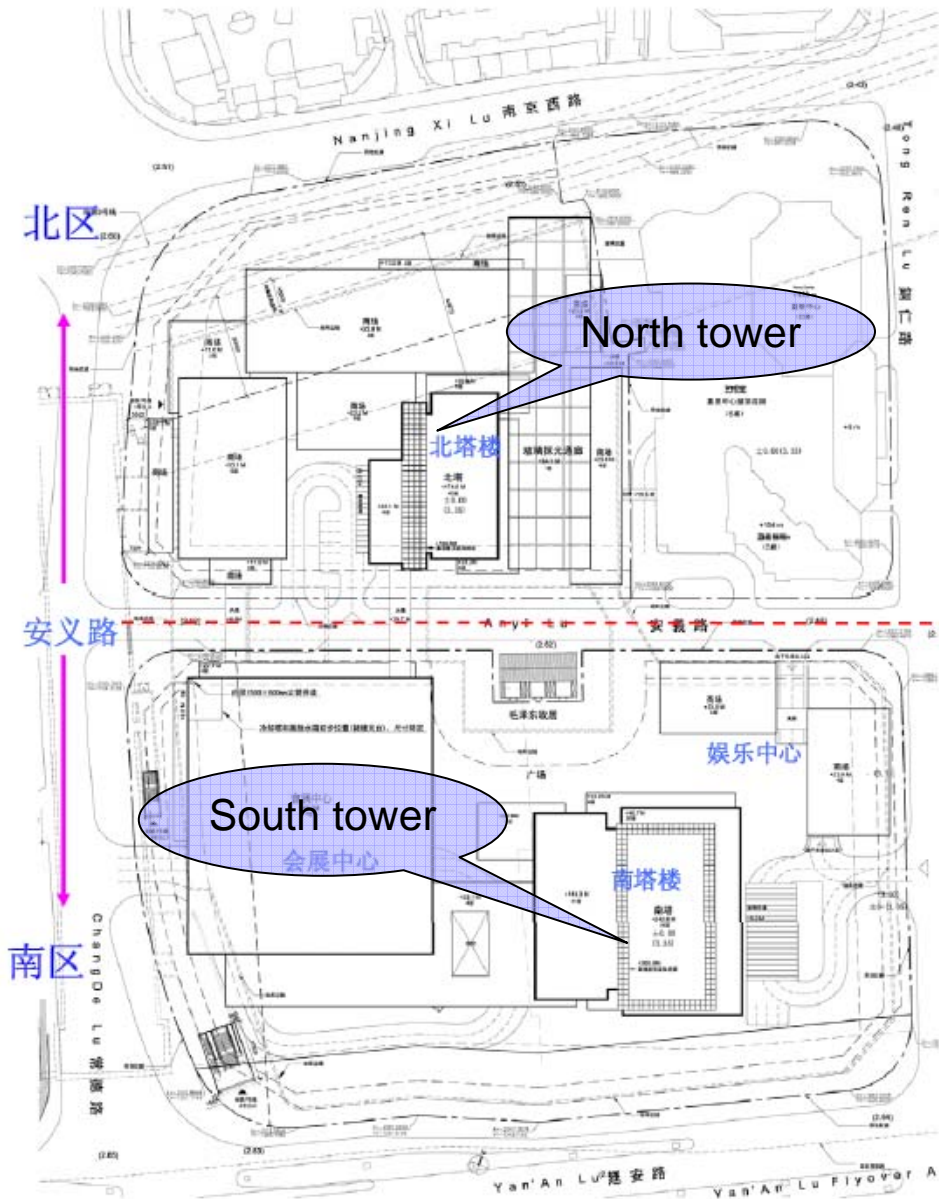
Nanjing Xi Lu 南京西路

Tong Ren Lu 铜仁路

北区

North tower

北塔楼

北塔

玻璃采光通廊

安义路

Anyi Lu 安义路

毛泽东故居

娱乐中心

广场

South tower

会展中心

南塔楼

南塔

南区

ChangDe Lu 常德路

Yan'An Lu 延安路

Yan'An Lu Flyover